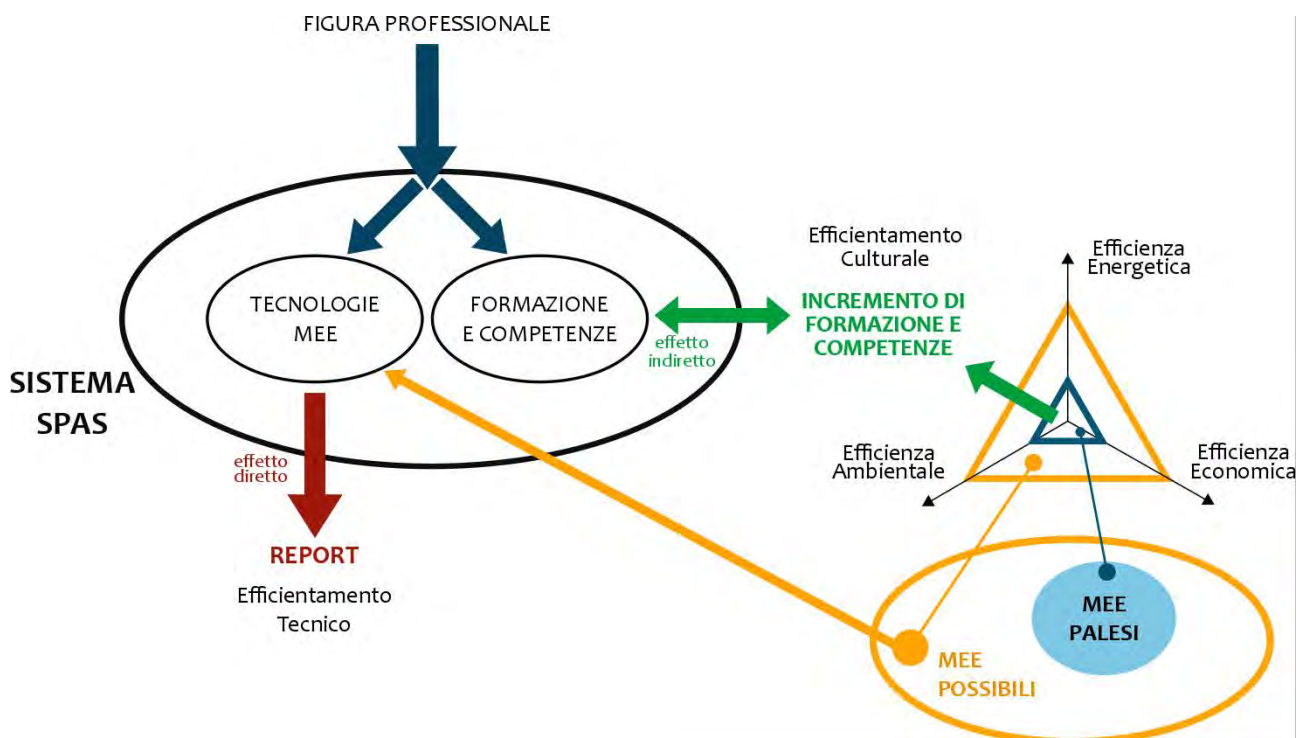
FIGURA PROFESSIONALE

TECNOLOGIE MEE

FORMAZIONE E COMPETENZE

effetto indiretto

Efficientamento Culturale

INCREMENTO DI FORMAZIONE E COMPETENZE

Efficienza Energetica

SISTEMA SPAS

effetto diretto

REPORT

Efficientamento Tecnico

Efficienza Ambientale

Efficienza Economica

MEE PALESI

MEE POSSIBILI